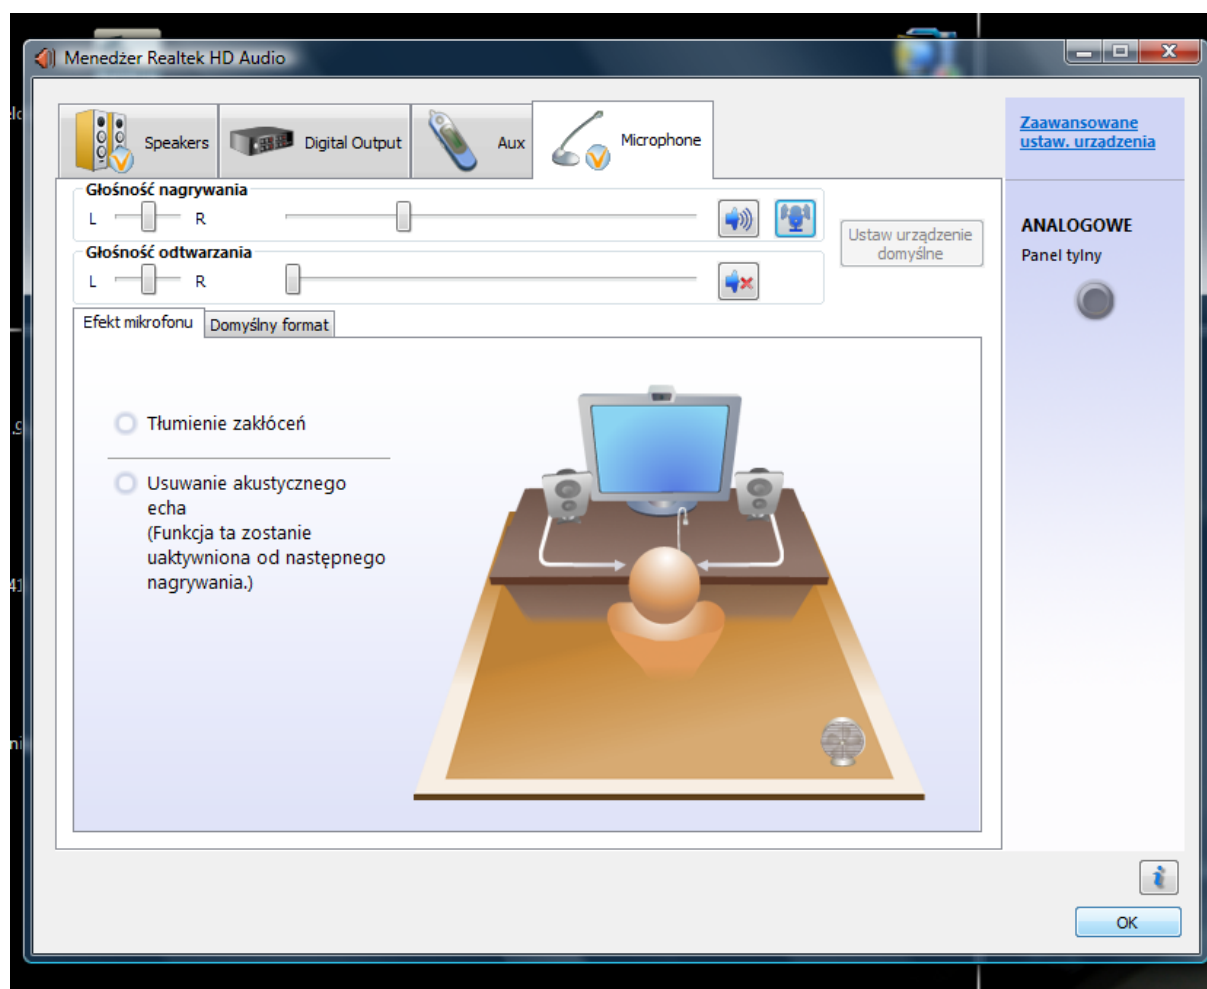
Menedżer Realtek HD Audio

Speakers
Digital Output
Aux
Microphone

Zaawansowane ustaw. urządzenia

Głośność nagrywania
L R

Głośność odtwarzania
L R

Ustaw urządzenie domyślne

ANALOGOWE
Panel tylny

Efekt mikrofonu
Domyślny format

Tłumienie zakłóceń

Usuwanie akustycznego echa
(Funkcja ta zostanie uaktywniona od następnego nagrywania.)

OK